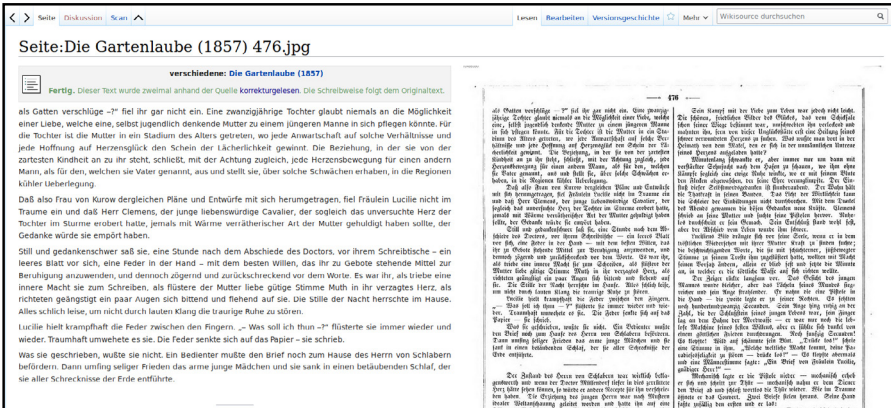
Seite Diskussion Scan

Lesen Bearbeiten Versionsgeschichte Mehr Wikisource durchsuchen

Seite:Die Gartenlaube (1857) 476.jpg

verschiedene: Die Gartenlaube (1857)

Fertig. Dieser Text wurde zweimal anhand der Quelle korrekturgelesen. Die Schreibweise folgt dem Originaltext.

als Gatten verschlüge –?“ fiel ihr gar nicht ein. Eine zwanzigjährige Tochter glaubt niemals an die Möglichkeit einer Liebe, welche eine, selbst jugendlich denkende Mutter zu einem jüngeren Manne in sich pflegen könnte. Für die Tochter ist die Mutter in ein Stadium des Alters getreten, wo jede Anwartschaft auf solche Verhältnisse und jede Hoffnung auf Herzensglück den Schein der Lächerlichkeit gewinnt. Die Beziehung, in der sie von der zartesten Kindheit an zu ihr steht, schließt, mit der Achtung zugleich, jede Herzensbewegung für einen andern Mann, als für den, welchen sie Vater genannt, aus und stellt sie, über solche Schwächen erhaben, in die Regionen kühler Ueberlegung.

Daß also Frau von Kurow dergleichen Pläne und Entwürfe mit sich herumgetragen, fiel Fräulein Lucilie nicht im Traume ein und daß Herr Clemens, der junge liebenswürdige Cavalier, der soqleich das unversuchte Herz der Tochter im Sturme erobert hatte, jemals mit Wärme verrätherischer Art der Mutter gehuldigt haben sollte, der Gedanke würde sie empört haben.

Still und gedankenschwer saß sie, eine Stunde nach dem Abschiede des Doctors, vor ihrem Schreibtische – ein leeres Blatt vor sich, eine Feder in der Hand – mit dem besten Willen, das ihr zu Gebote stehende Mittel zur Beruhigung anzuwenden, und dennoch zögernd und zurückschreckend vor dem Worte. Es war ihr, als triebe eine innere Macht sie zum Schreiben, als flüstere der Mutter liebe gütige Stimme Muth in ihr verzagtes Herz, als richteten geängstigt ein paar Augen sich bittend und flehend auf sie. Die Stille der Nacht herrschte im Hause. Alles schlief leise, um nicht durch lauten Klang die traurige Ruhe zu stören.

Lucilie hielt krampfhaft die Feder zwischen den Fingern. „– Was soll ich thun –?“ flüsterte sie immer wieder und wieder. Traumhaft umwehete es sie. Die Feder senkte sich auf das Papier – sie schrieb.

Was sie geschrieben, wußte sie nicht. Ein Bedienter mußte den Brief noch zum Hause des Herrn von Schlabern befördern. Dann umfing seliger Frieden das arme junge Mädchen und sie sank in einen betäubenden Schlaf, der sie aller Schrecknisse der Erde entführte.